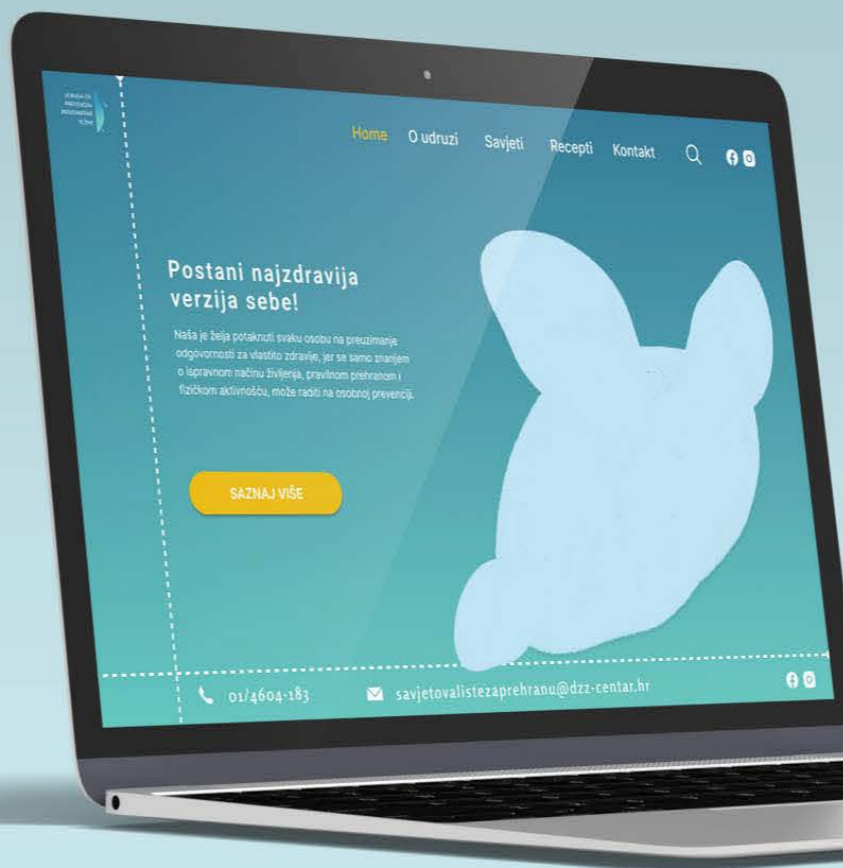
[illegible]

Home O udruzi Savjeti Recepti Kontakt

Postani najzdravija verzija sebe!

Naša je želja potaknuti svaku osobu na preuzimanje odgovornosti za vlastito zdravlje, jer se samo znanjem o ispravnom načinu življenja, pravilnom prehranom i fizičkom aktivnošću, može raditi na osobnoj prevenciji.

SAZNAJ VIŠE

01/4604-183

savjetovalistezaprehranu@dzz-centar.hr